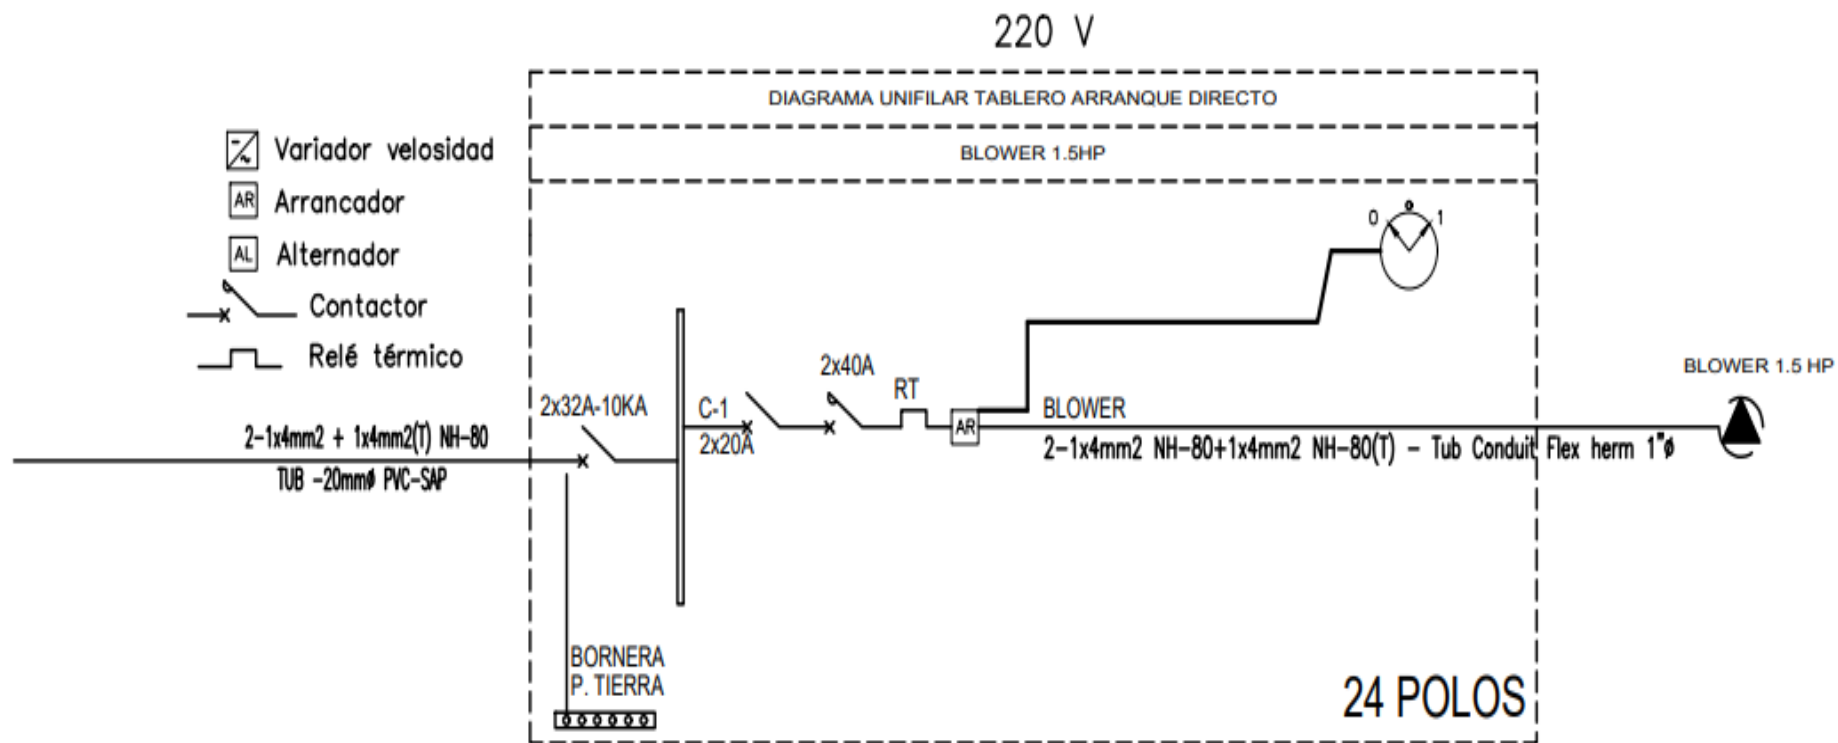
220 V

DIAGRAMA UNIFILAR TABLERO ARRANQUE DIRECTO

BLOWER 1.5HP

Variador velosidad

AR Arrancador

AL Alternador

Contactor

Relé térmico

0 1

2x32A-10KA

C-1

2x20A

2x40A

RT

AR

BLOWER

BLOWER 1.5 HP

2-1x4mm2 + 1x4mm2(T) NH-80

TUB -20mmø PVC-SAP

2-1x4mm2 NH-80+1x4mm2 NH-80(T) - Tub Conduit Flex herm 1"ø

BORNERA P. TIERRA

24 POLOS